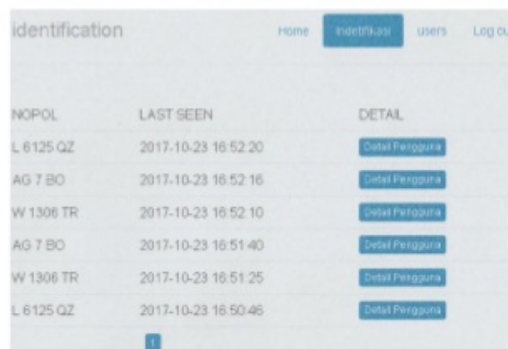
identification

Home Indetifikasi users Log ou

| NOPOL | LAST SEEN | DETAIL |
|---|---|---|
| L 6125 QZ | 2017-10-23 16:52:20 | Detail Pengguna |
| AG 7 BO | 2017-10-23 16:52:16 | Detail Pengguna |
| W 1306 TR | 2017-10-23 16:52:10 | Detail Pengguna |
| AG 7 BO | 2017-10-23 16:51:40 | Detail Pengguna |
| W 1306 TR | 2017-10-23 16:51:25 | Detail Pengguna |
| L 6125 QZ | 2017-10-23 16:50:46 | Detail Pengguna |

1